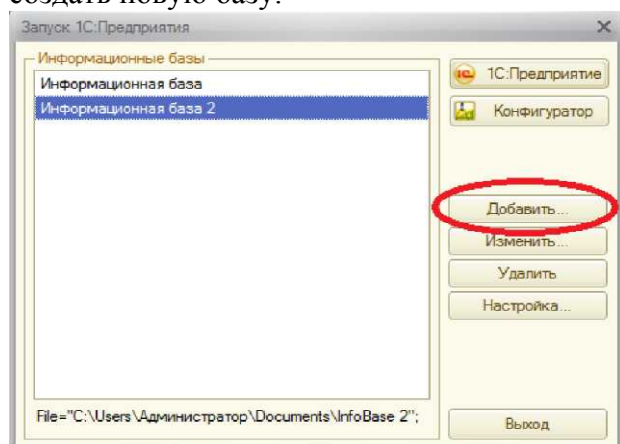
создать новую базу:

Запуск 1С:Предприятия

Информационные базы

Информационная база

Информационная база 2

1С:Предприятие

Конфигуратор

Добавить...

Изменить...

Удалить

Настройка...

File="C:\Users\Администратор\Documents\InfoBase 2";

Выход